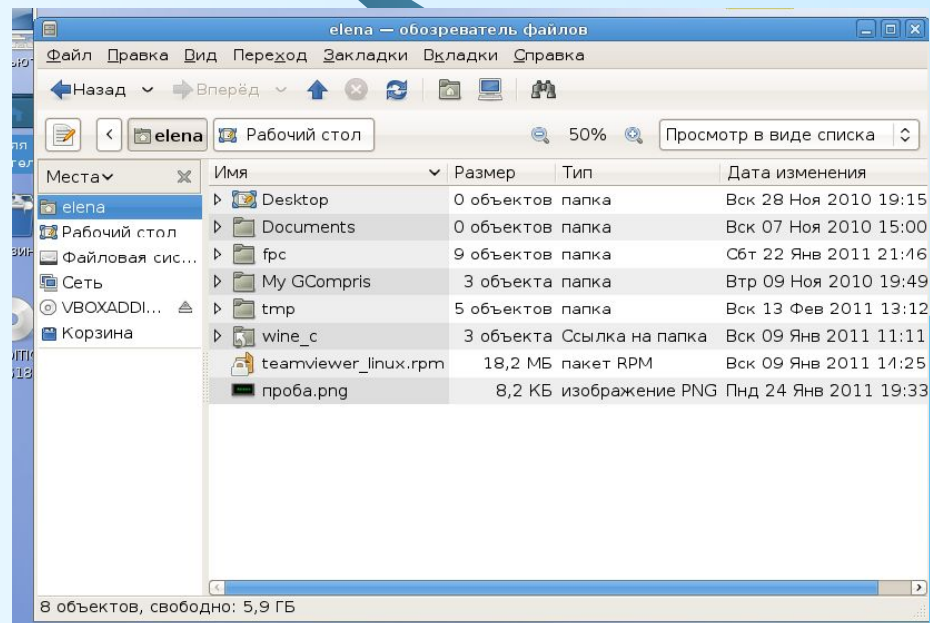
elena — обозреватель файлов

Файл Правка Вид Переход Закладки Вкладки Справка

Назад Вперёд

elena Рабочий стол 50% Просмотр в виде списка

Места

elena
Рабочий стол
Файловая сис...
Сеть
VBOXADDI...
Корзина

| Имя | Размер | Тип | Дата изменения |
|---|---|---|---|
| Desktop | 0 объектов | папка | Вск 28 Ноя 2010 19:15 |
| Documents | 0 объектов | папка | Вск 07 Ноя 2010 15:00 |
| fpc | 9 объектов | папка | Сбт 22 Янв 2011 21:46 |
| My GCompris | 3 объекта | папка | Втр 09 Ноя 2010 19:49 |
| tmp | 5 объектов | папка | Вск 13 Фев 2011 13:12 |
| wine_c | 3 объекта | Ссылка на папка | Вск 09 Янв 2011 11:11 |
| teamviewer_linux.rpm | 18,2 МБ | пакет RPM | Вск 09 Янв 2011 14:25 |
| проба.png | 8,2 КБ | изображение PNG | Пнд 24 Янв 2011 19:33 |

8 объектов, свободно: 5,9 ГБ